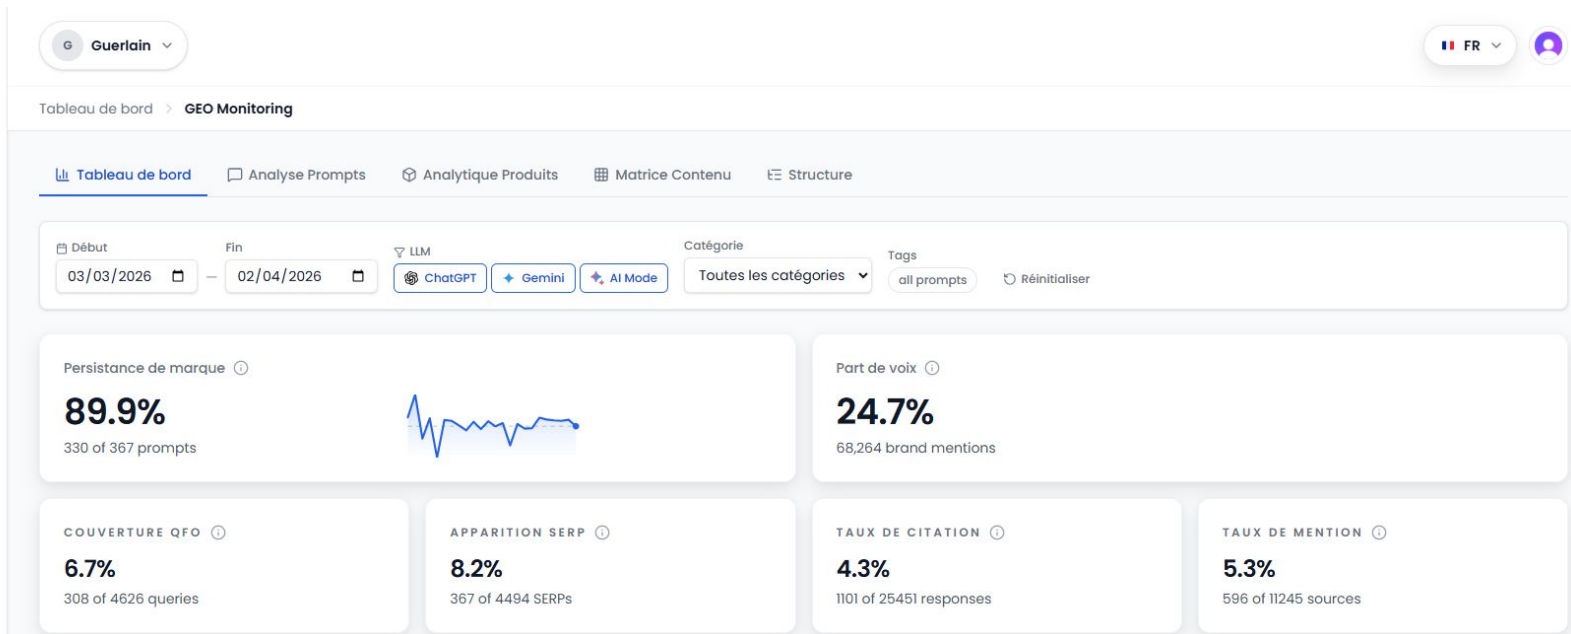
G Guerlain

FR

Tableau de bord > GEO Monitoring

Tableau de bord Analyse Prompts Analytique Produits Matrice Contenu Structure

Début 03/03/2026 — Fin 02/04/2026

LLM ChatGPT Gemini AI Mode

Catégorie Toutes les catégories

Tags all prompts

Réinitialiser

Persistance de marque
89.9%
330 of 367 prompts

Part de voix
24.7%
68,264 brand mentions

COUVERTURE QFO
6.7%
308 of 4626 queries

APPARITION SERP
8.2%
367 of 4494 SERPs

TAUX DE CITATION
4.3%
1101 of 25451 responses

TAUX DE MENTION
5.3%
596 of 11245 sources